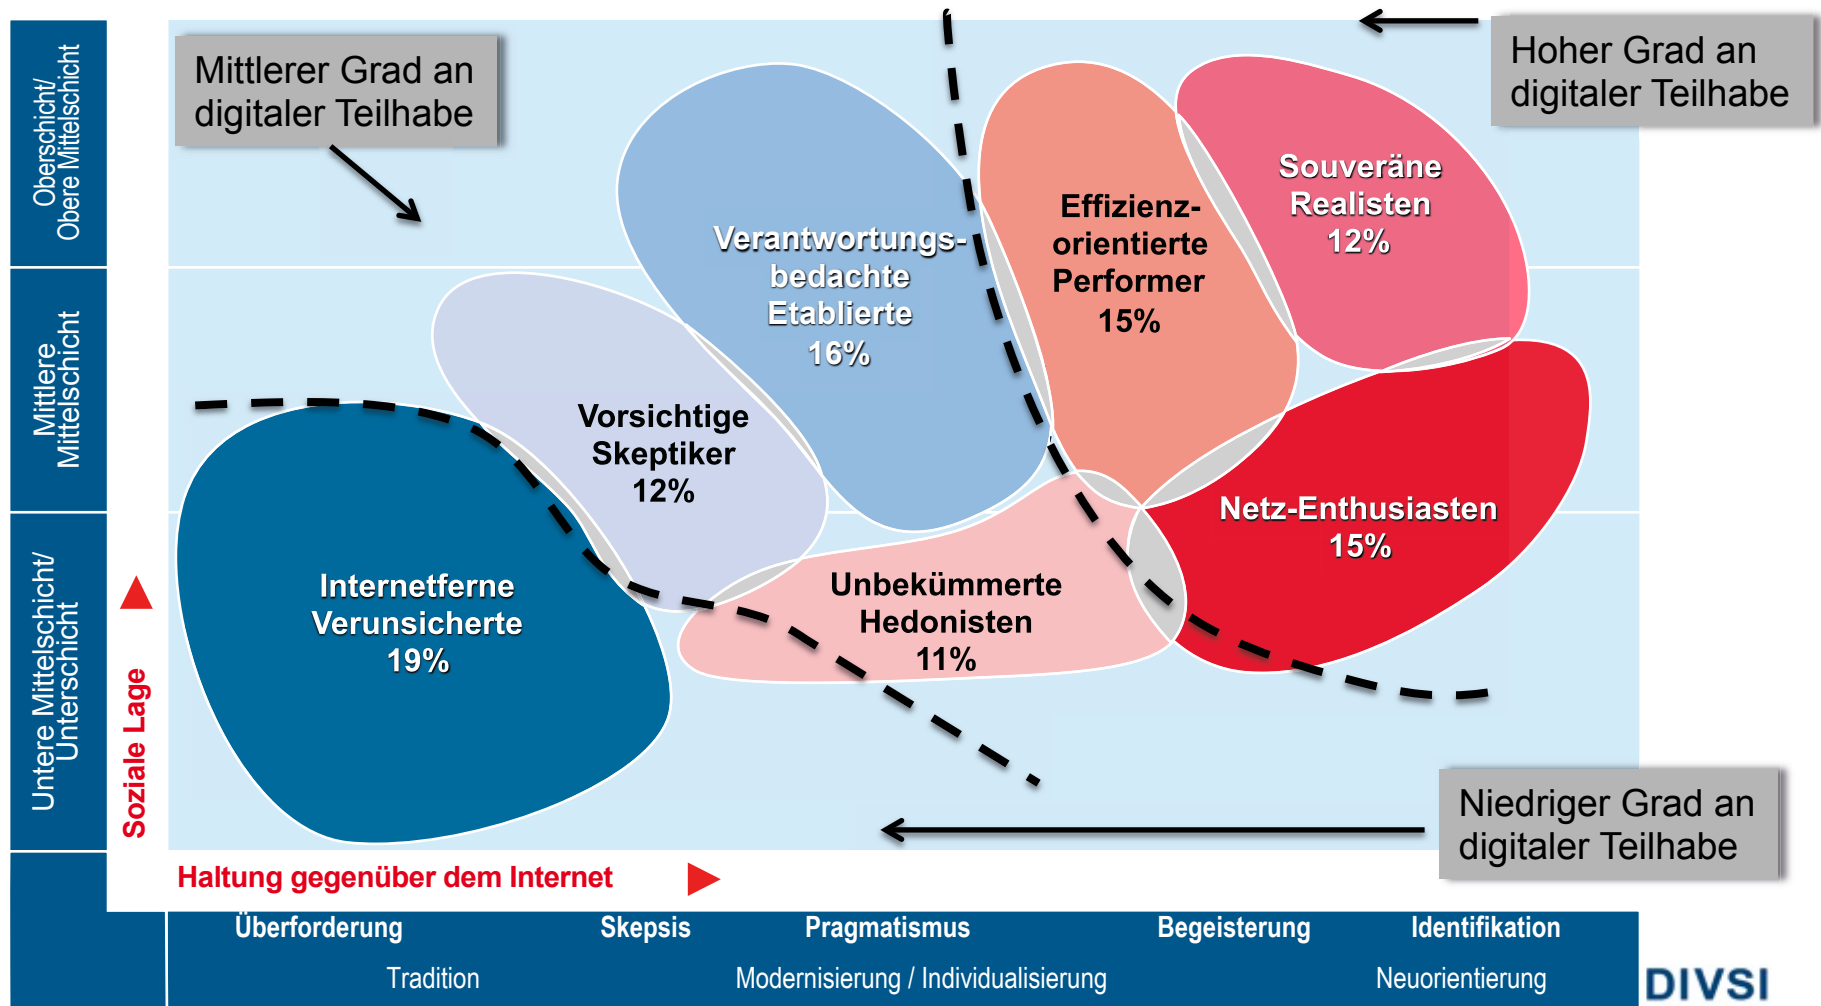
Oberschicht/
Obere Mittelschicht

Mittlere
Mittelschicht

Untere Mittelschicht/
Unterschicht

Soziale Lage

Mittlerer Grad an digitaler Teilhabe

Hoher Grad an digitaler Teilhabe

Verantwortungsbedachte Etablierte 16%

Effizienzorientierte Performer 15%

Souveräne Realisten 12%

Vorsichtige Skeptiker 12%

Internetferne Verunsicherte 19%

Unbekümmerte Hedonisten 11%

Netz-Enthusiasten 15%

Niedriger Grad an digitaler Teilhabe

Haltung gegenüber dem Internet

Überforderung | Skepsis | Pragmatismus | Begeisterung | Identifikation

Tradition | Modernisierung / Individualisierung | Neuorientierung

DIVSI